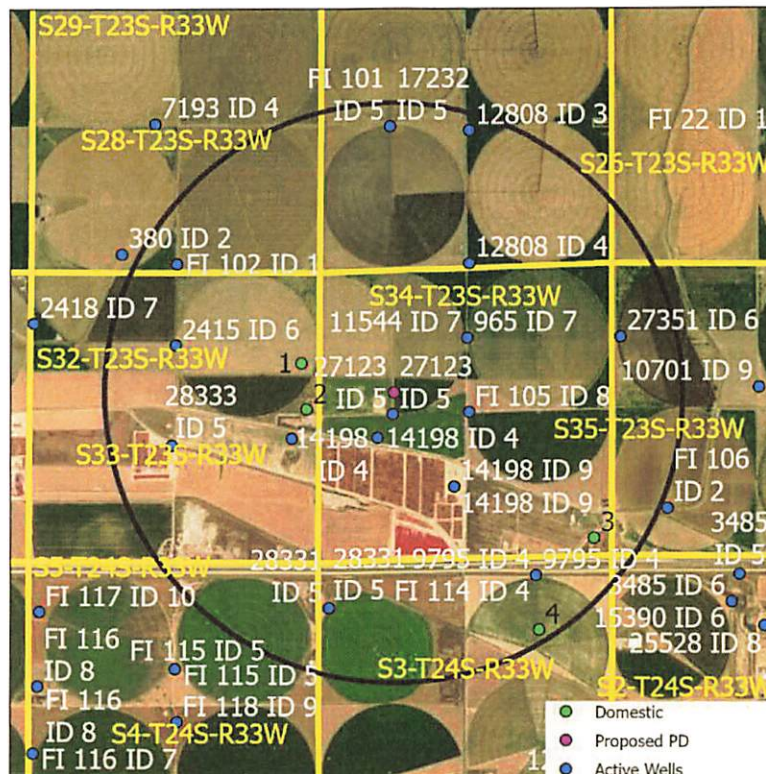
S29-T23S-R33W

FI 101 17232
ID 5 ID 5

7193 ID 4

12808 ID 3

FI 22 ID 1

S28-T23S-R33W

S26-T23S-R33W

380 ID 2

FI 102 ID 1

12808 ID 4

S34-T23S-R33W

2418 ID 7

2415 ID 6

11544 ID 7 965 ID 7

27351 ID 6

S32-T23S-R33W

1 27123 27123

10701 ID 9

28333

2

ID 5 ID 5

FI 105 ID 8

ID 5

S33-T23S-R33W

14198 14198 ID 4

S35-T23S-R33W

ID 4

FI 106

14198 ID 9

ID 2

14198 ID 9

3

3485

S5-T24S-R33W

28331 28331 9795 ID 4 9795 ID 4

ID 5

ID 5 ID 5 FI 114 ID 4

3485 ID 6

FI 117 ID 10

4

15390 ID 6

FI 116

FI 115 ID 5

25528 ID 8

ID 8

FI 115 ID 5

S3-T24S-R33W

FI 116

FI 118 ID 9

S2-T24S-R33W

ID 8

S4-T24S-R33W

FI 116 ID 7

12

Domestic

Proposed PD

Active Wells